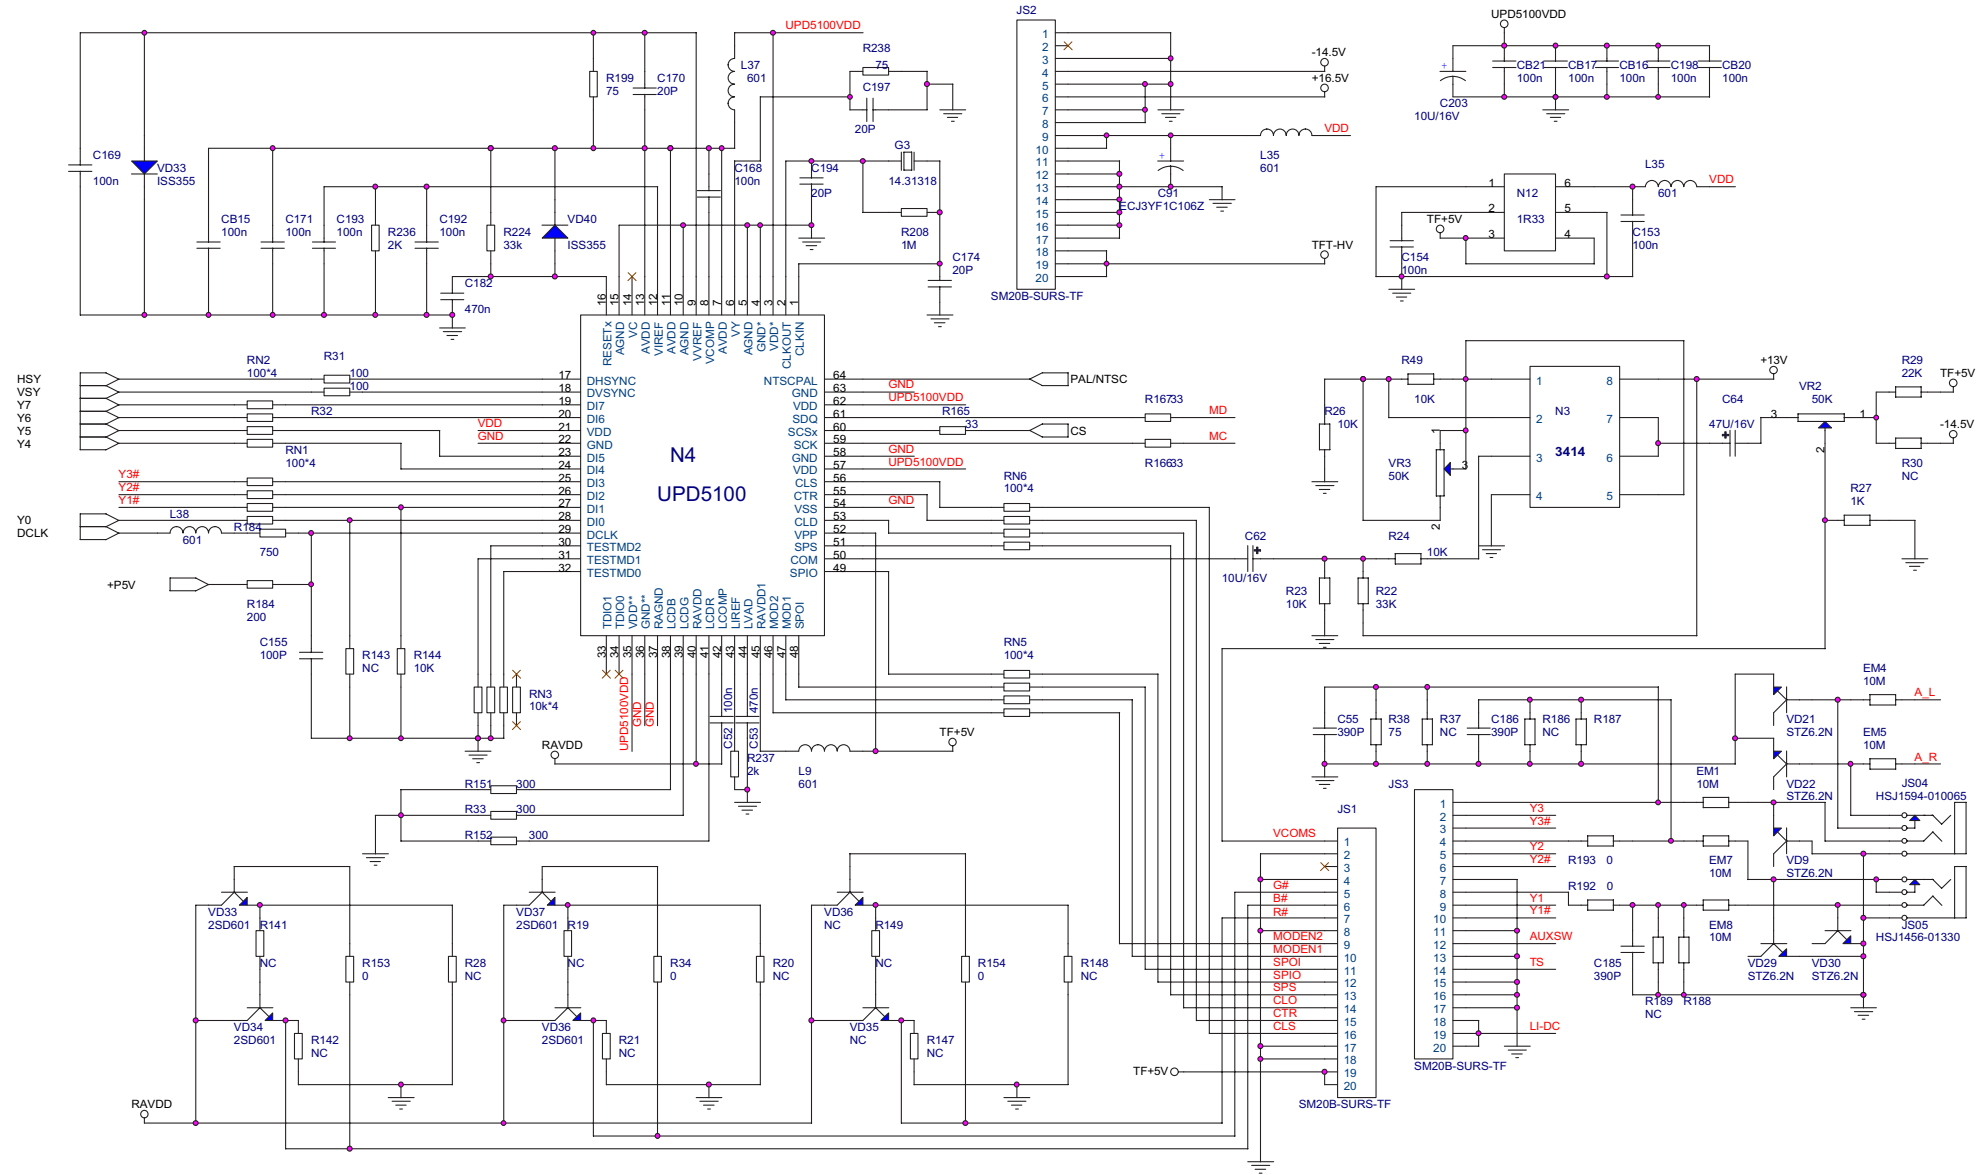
UPD5100VDD
R199 75
C170 20P
L37 601
R238 75
C197 20P
C169 100n
VD33 ISS355
CB15 100n
C171 100n
C193 100n
R236 2K
C192 100n
R224 33k
VD40 ISS355
C182 470n
C168 100n
C194 20P
G3 14.31318
R208 1M
C174 20P
JS2
1 2 3 4 5 6 7 8 9 10 11 12 13 14 15 16 17 18 19 20
SM20B-SURS-TF
-14.5V
+16.5V
VDD
L35 601
C91 ECJ3YF1C106Z
TFT-HV
UPD5100VDD
C203 10U/16V
CB21 100n
CB17 100n
CB16 100n
C198 100n
CB20 100n
L35 601
VDD
N12 1R33
TF+5V
C154 100n
C153 100n
HSY
VSY
Y7
Y6
Y5
Y4
RN2 100*4
R31
100
100
R32
RN1 100*4
VDD
GND
Y3#
Y2#
Y1#
Y0
DCLK
L38 601
R184 750
+P5V
R184 200
C155 100P
R143 NC
R144 10K
RN3 10k*4
RAVDD
N4
UPD5100
RESETx AGND VC AVDD VIREF AVDD AGND VVREF VCOMP AVDD VY AGND GND* VDD* CLKOUT CLKIN
16 15 14 13 12 11 10 9 8 7 6 5 4 3 2 1
17 DHSYNC
18 DVSYNC
19 DI7
20 DI6
21 VDD
22 GND
23 DI5
24 DI4
25 DI3
26 DI2
27 DI1
28 DI0
29 DCLK
30 TESTMD2
31 TESTMD1
32 TESTMD0
NTSCPAL 64
GND 63
VDD 62
SDQ 61
SCSx 60
SCK 59
GND 58
VDD 57
CLS 56
CTR 55
VSS 54
CLD 53
VPP 52
SPS 51
COM 50
SPIO 49
TDIO1 TDIO0 VDD** GND** RAGND LCDB LCDG RAVDD LCDR LCOMP LIREF LVAD RAVDD1 MOD2 MOD1 SPOI
33 34 35 36 37 38 39 40 41 42 43 44 45 46 47 48
GND
UPD5100VDD
R165 33
PAL/NTSC
CS
R167 33
R166 33
MD
MC
GND
UPD5100VDD
GND
RN6 100*4
RN5 100*4
UPD5100VDD
GND
GND
C52 100n
C53 470n
R237 2k
L9 601
TF+5V
R151 300
R33 300
R152 300
R49 10K
R26 10K
VR3 50K
N3 3414
+13V
C64 47U/16V
VR2 50K
R29 22K
TF+5V
-14.5V
R30 NC
R27 1K
C62 10U/16V
R24 10K
R23 10K
R22 33K
EM4 10M
A_L
EM5 10M
A_R
VD21 STZ6.2N
VD22 STZ6.2N
C55 390P
R38 75
R37 NC
C186 390P
R186 NC
R187
EM1 10M
JS04 HSJ1594-010065
JS3
VCOMS
JS1
Y3
Y3#
Y2
Y2#
R193 0
EM7 10M
VD9 STZ6.2N
R192 0
Y1
Y1#
EM8 10M
JS05 HSJ1456-01330
AUXSW
TS
LI-DC
C185 390P
R189 NC
R188
VD29 STZ6.2N
VD30 STZ6.2N
SM20B-SURS-TF
G#
B#
R#
MODEN2
MODEN1
SPOI
SPIO
SPS
CLO
CTR
CLS
TF+5V
SM20B-SURS-TF
VD33 2SD601
R141 NC
VD34 2SD601
R142 NC
R153 0
R28 NC
VD37 2SD601
R19 NC
VD36 2SD601
R21 NC
R34 0
R20 NC
VD36 NC
R149 NC
VD35 NC
R147 NC
R154 0
R148 NC
RAVDD